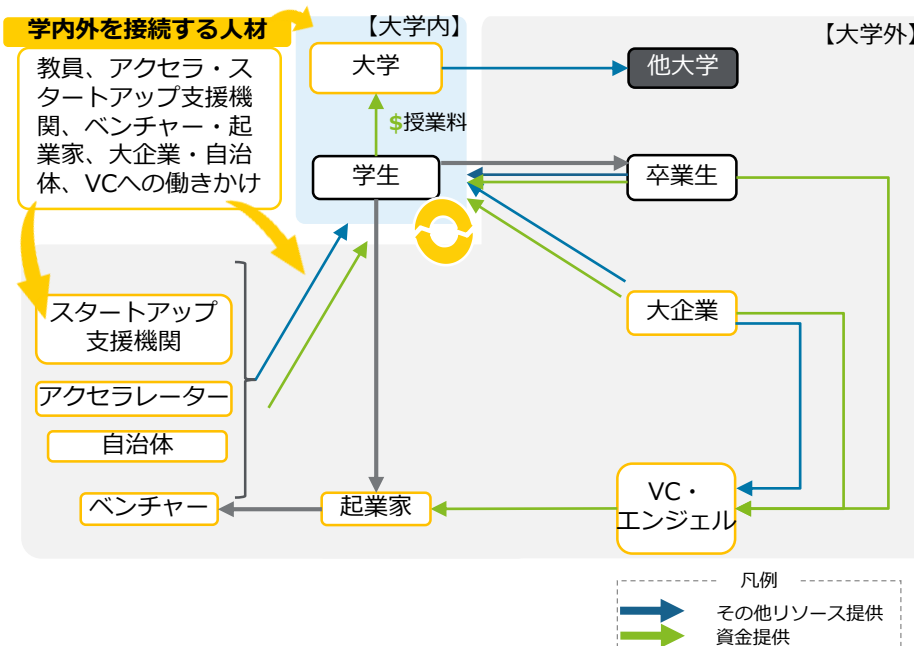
学内外を接続する人材

教員、アクセラ・スタートアップ支援機関、ベンチャー・起業家、大企業・自治体、VCへの働きかけ

【大学内】

【大学外】

大学

他大学

$授業料

学生

卒業生

大企業

スタートアップ支援機関

アクセラレーター

自治体

ベンチャー

起業家

VC・エンジェル

凡例

その他リソース提供

資金提供